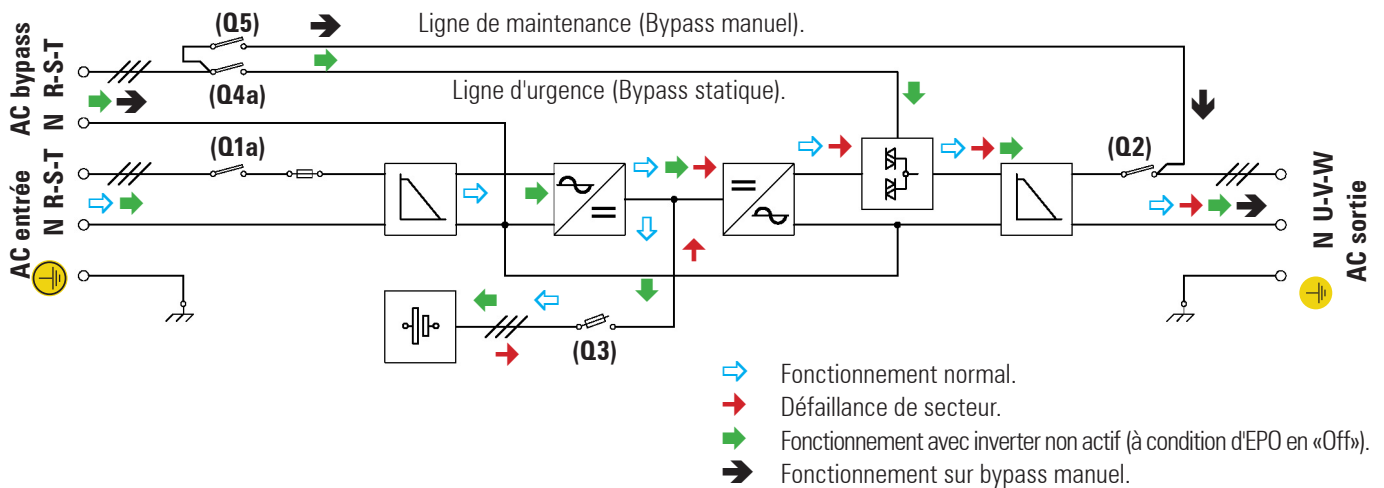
AC bypass
N R-S-T

AC entrée
N R-S-T

(Q5)

Ligne de maintenance (Bypass manuel).

(Q4a)

Ligne d'urgence (Bypass statique).

(Q1a)

(Q2)

(Q3)

N U-V-W
AC sortie

Fonctionnement normal.
Défaillance de secteur.
Fonctionnement avec inverter non actif (à condition d'EPO en «Off»).
Fonctionnement sur bypass manuel.